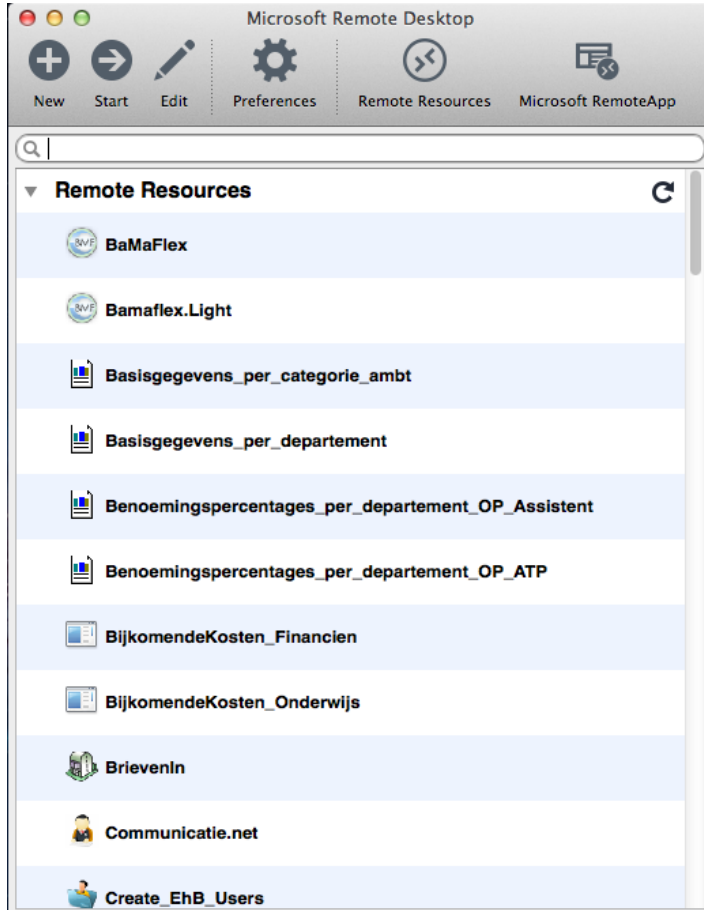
Microsoft Remote Desktop

New Start Edit Preferences Remote Resources Microsoft RemoteApp

Remote Resources

BaMaFlex

Bamaflex.Light

Basisgegevens_per_categorie_ambt

Basisgegevens_per_departement

Benoemingspercentages_per_departement_OP_Assistent

Benoemingspercentages_per_departement_OP_ATP

BijkomendeKosten_Financien

BijkomendeKosten_Onderwijs

BrievenIn

Communicatie.net

Create_EhB_Users